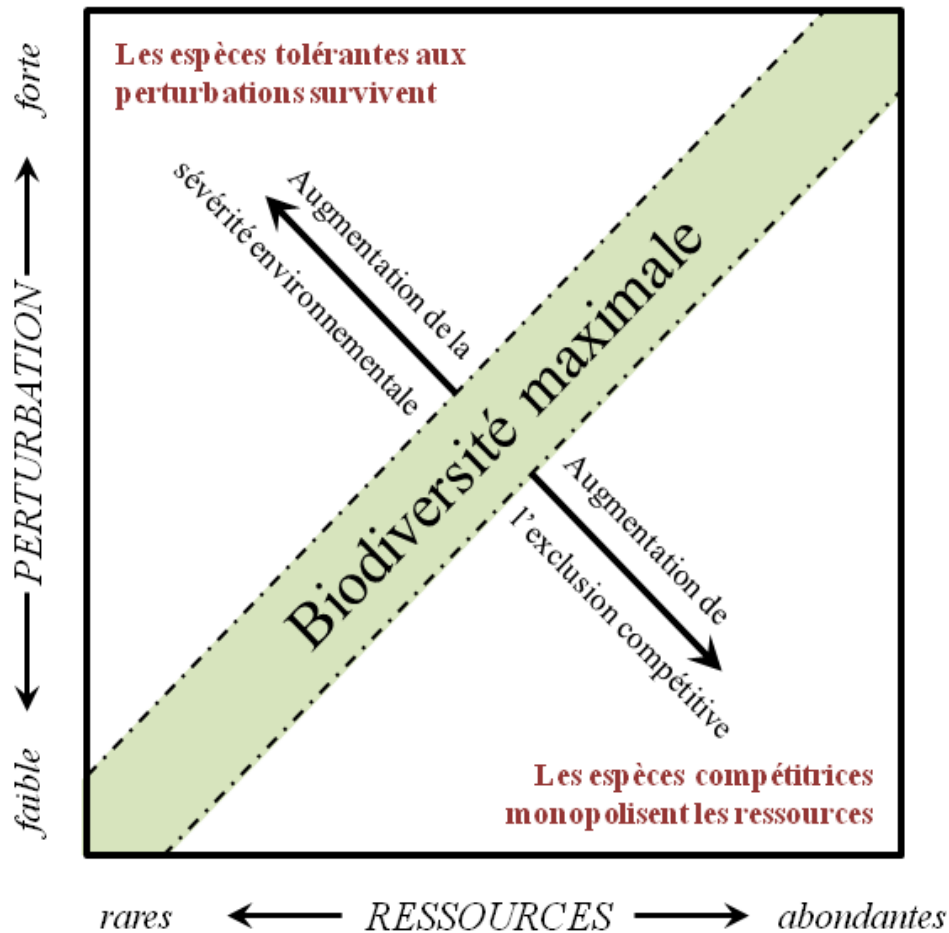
forte

PERTURBATION

faible

Les espèces tolérantes aux perturbations survivent

Augmentation de la sévérité environnementale

Biodiversité maximale

Augmentation de l'exclusion compétitive

Les espèces compétitrices monopolisent les ressources

rares

RESSOURCES

abondantes